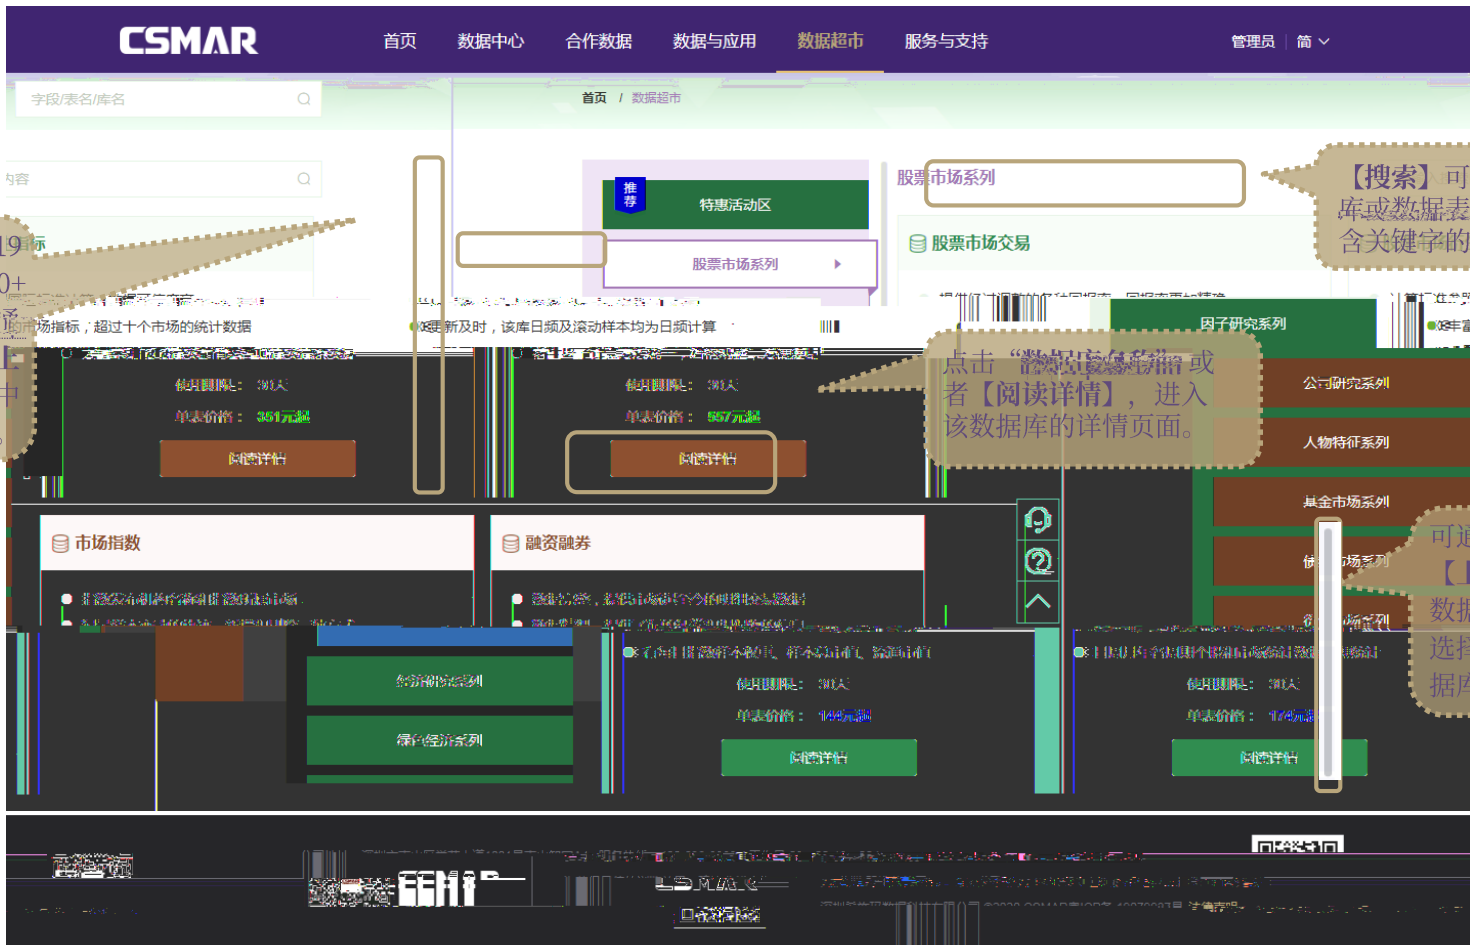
CSMAR 首页 数据中心 合作数据 数据与应用 数据超市 服务与支持 管理员 | 简

字段/表名/库名

首页 / 数据超市

内容

推荐 特惠活动区

股票市场系列

股票市场系列

股票市场交易

【搜索】可 库或数据表 含关键字的

19指标
0+

场指标，超过十个市场的统计数据

更新及时，该库日频及滚动样本均为日频计算

因子研究系列

使用期限：30天
单表价格：351元起
阅读详情

使用期限：30天
单表价格：557元起
阅读详情

点击“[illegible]”或者【阅读详情】，进入该数据库的详情页面。

公司研究系列

人物特征系列

基金市场系列

市场指数

融资融券

经济研究系列

绿色经济系列

使用期限：30天
单表价格：144元起
阅读详情

使用期限：30天
单表价格：174元起
阅读详情

可
【
数
选
据

CSMAR